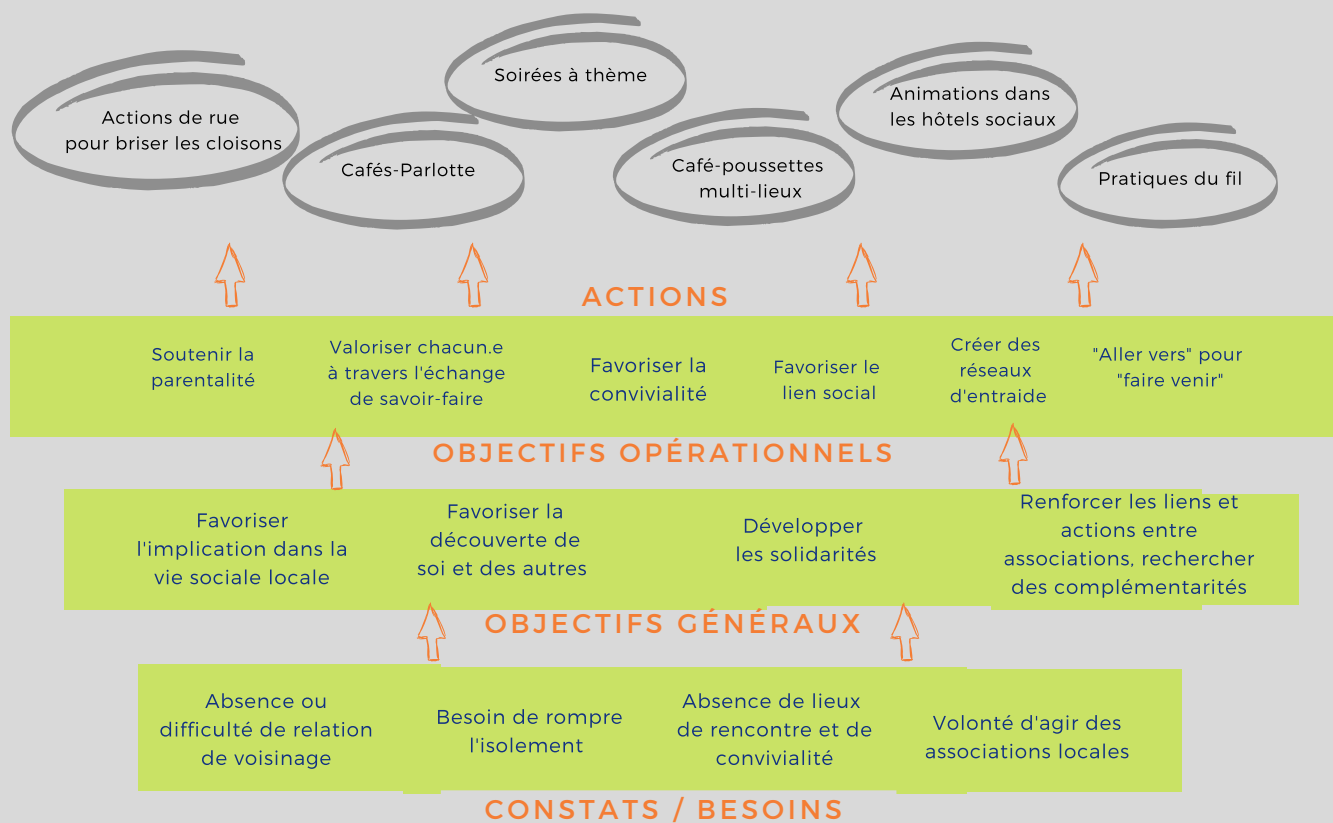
Actions de rue pour briser les cloisons

Cafés-Parlotte

Soirées à thème

Café-poussettes multi-lieux

Animations dans les hôtels sociaux

Pratiques du fil

ACTIONS

Soutenir la parentalité

Valoriser chacun.e à travers l'échange de savoir-faire

Favoriser la convivialité

Favoriser le lien social

Créer des réseaux d'entraide

"Aller vers" pour "faire venir"

OBJECTIFS OPÉRATIONNELS

Favoriser l'implication dans la vie sociale locale

Favoriser la découverte de soi et des autres

Développer les solidarités

Renforcer les liens et actions entre associations, rechercher des complémentarités

OBJECTIFS GÉNÉRAUX

Absence ou difficulté de relation de voisinage

Besoin de rompre l'isolement

Absence de lieux de rencontre et de convivialité

Volonté d'agir des associations locales

CONSTATS / BESOINS